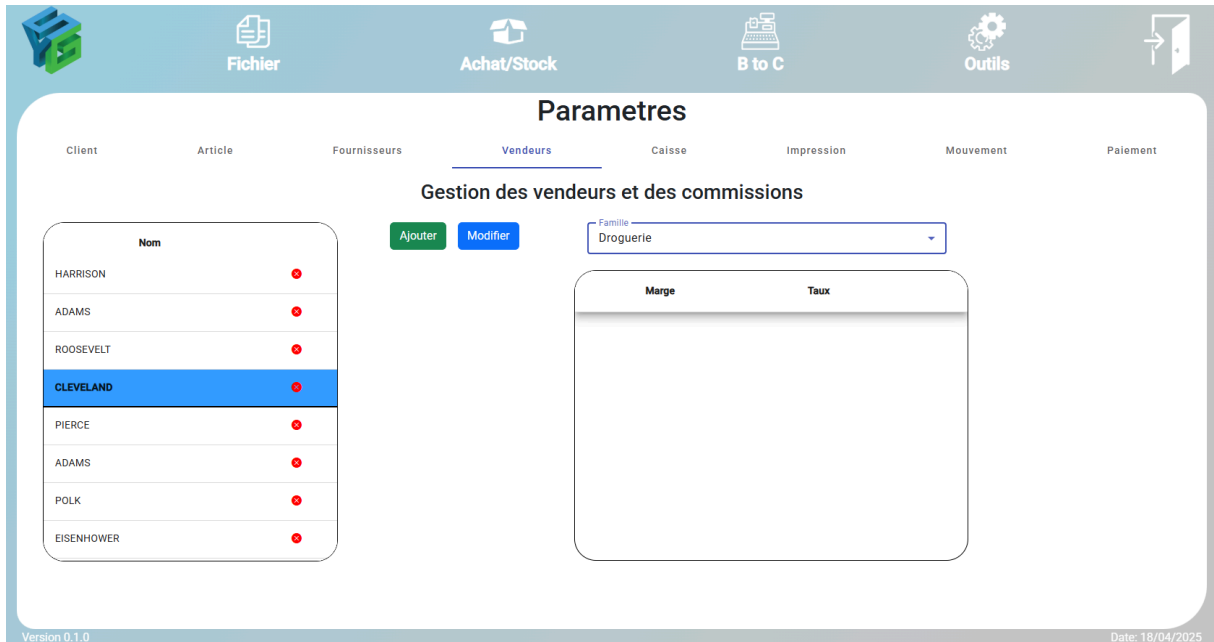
Fichier

Achat/Stock

B to C

Outils

Parametres

Client Article Fournisseurs Vendeurs Caisse Impression Mouvement Paiement

Gestion des vendeurs et des commissions

| Nom |
|---|
| HARRISON |
| ADAMS |
| ROOSEVELT |
| CLEVELAND |
| PIERCE |
| ADAMS |
| POLK |
| EISENHOWER |

Ajouter Modifier

Famille
Droguerie

| Marge | Taux |
|---|---|

Version 0.1.0

Date: 18/04/2025